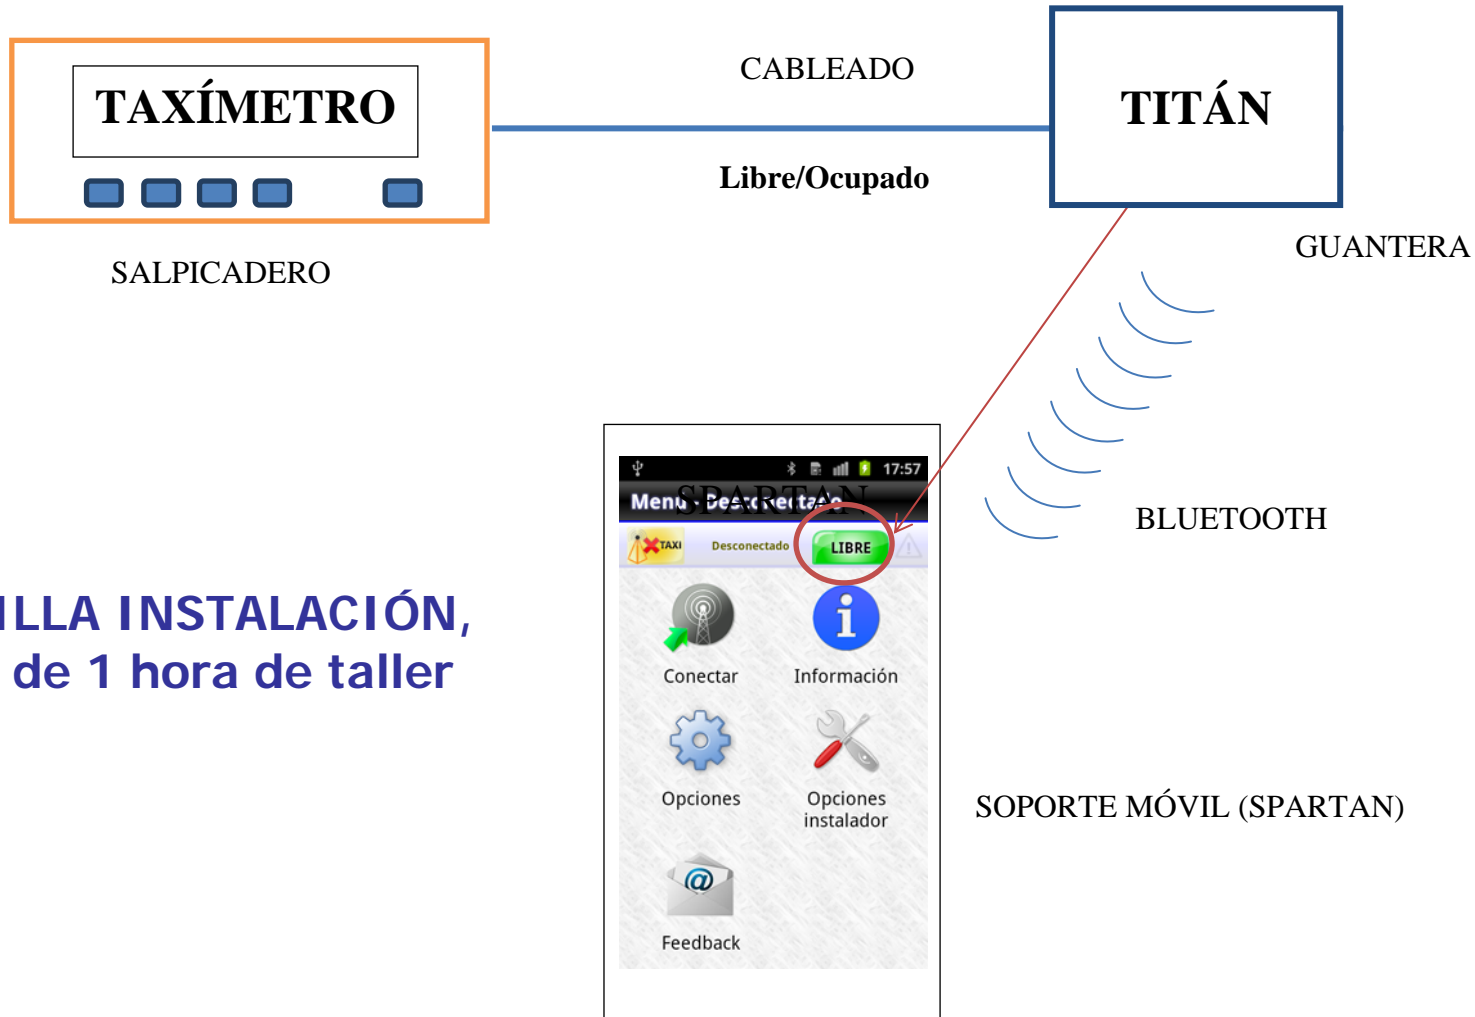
TAXÍMETRO

SALPICADERO

CABLEADO

Libre/Ocupado

TITÁN

GUANTERA

BLUETOOTH

ILLA INSTALACIÓN,
de 1 hora de taller

17:57

SPARTAN

Menú - Desconectado

TAXI

Desconectado

LIBRE

Conectar

Información

Opciones

Opciones instalador

Feedback

SOPORTE MÓVIL (SPARTAN)